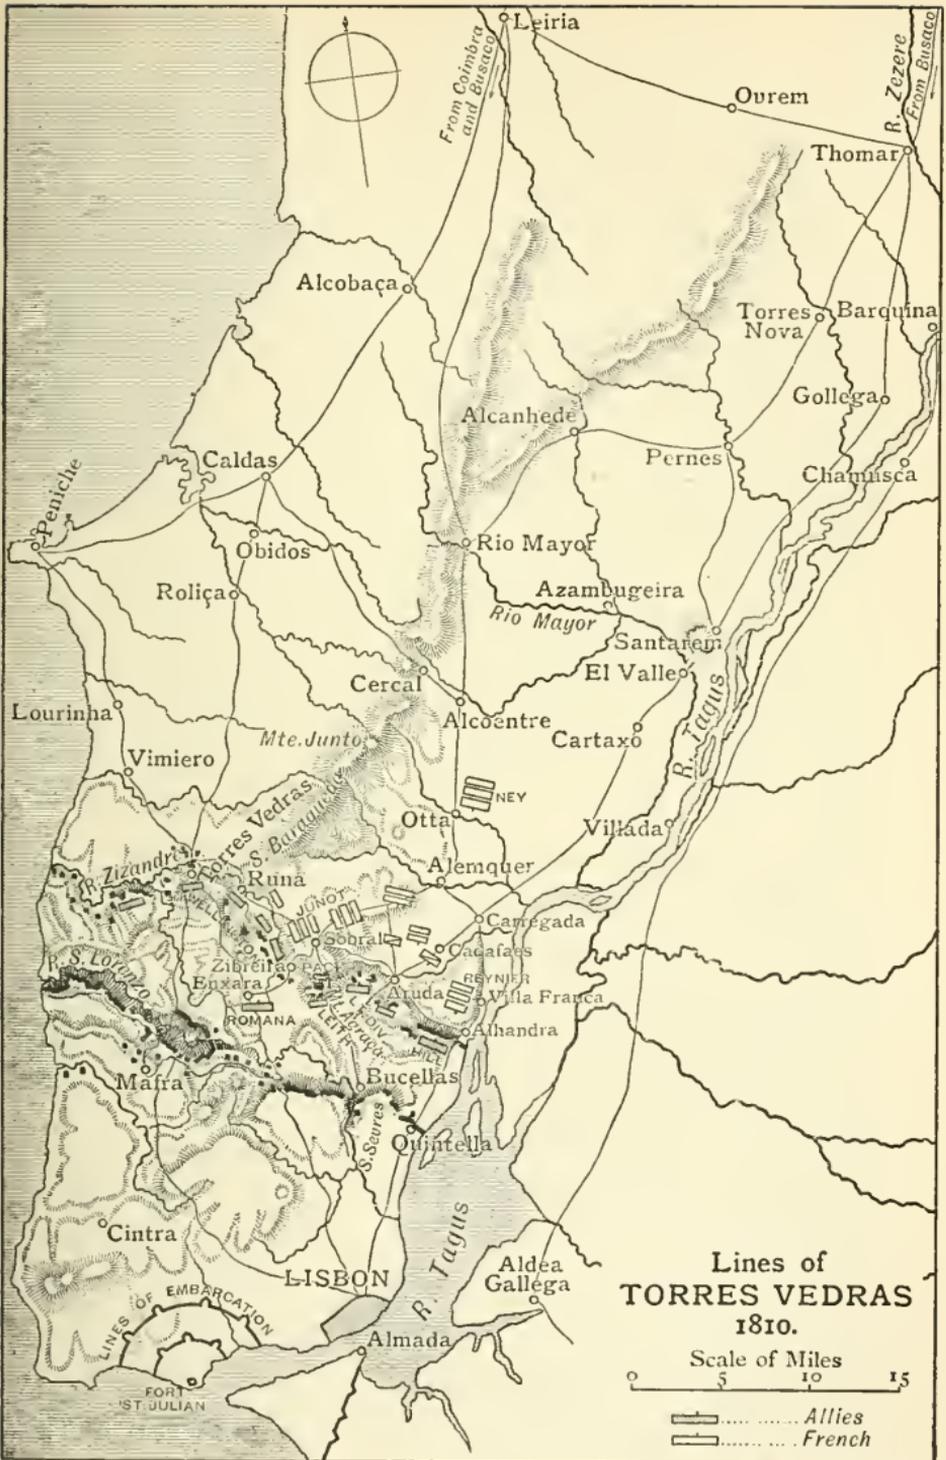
Leiria
From Coimbra and Busaco
Ourem
R. Zezere
From Busaco
Thomar
Alcobaça
Torres Nova
Barquina
Gollega
Alcanhede
Pernes
Chamusca
Caldas
Peniche
Obidos
Rio Mayor
Roliça
Azambugeira
Rio Mayor
Santarem
El Valle
Cercal
Lourinha
Alcoentre
Cartaxo
Mte. Junto
Vimiero
NEY
Torres Vedras
S. Baraguedo
Otta
Villada
R. Zizandre
Runa
Alemquer
JUNOT
Camegada
Sobral
Cagafaes
R. S. Lorenzo
Zibreira
Enxara
PACK
REYNIER
Aruda
Villa Franca
ROMANA
Alhandra
Mafra
Bucellas
S. Severo
Quintella
Cintra
R. Tagus
Aldea Gallega
LISBON
LINES OF EMBARCATION
Almada
FORT ST. JULIAN
R. Tagus

Lines of
TORRES VEDRAS
1810.
Scale of Miles
0 5 10 15
Allies
French